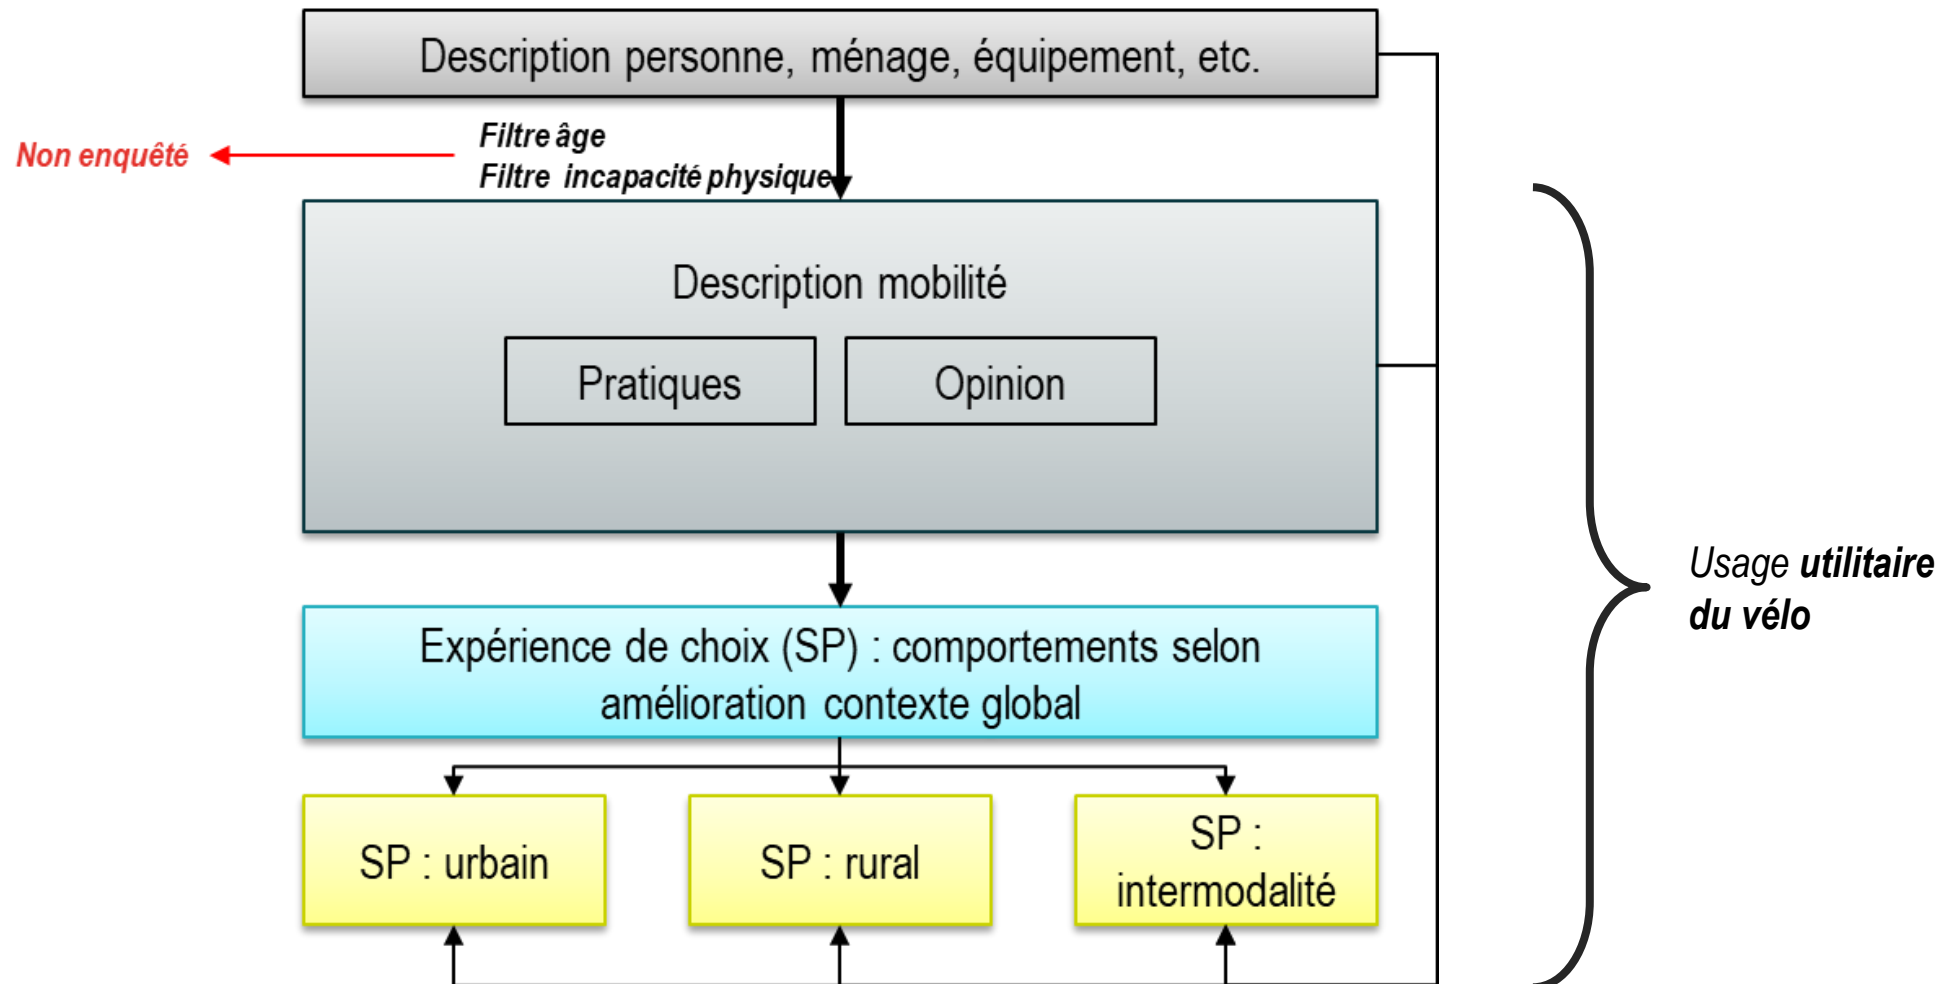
Description personne, ménage, équipement, etc.

Non enquêté

Filtre âge
Filtre incapacité physique

Description mobilité

Pratiques

Opinion

Expérience de choix (SP) : comportements selon amélioration contexte global

SP : urbain

SP : rural

SP : intermodalité

Usage **utilitaire du vélo**